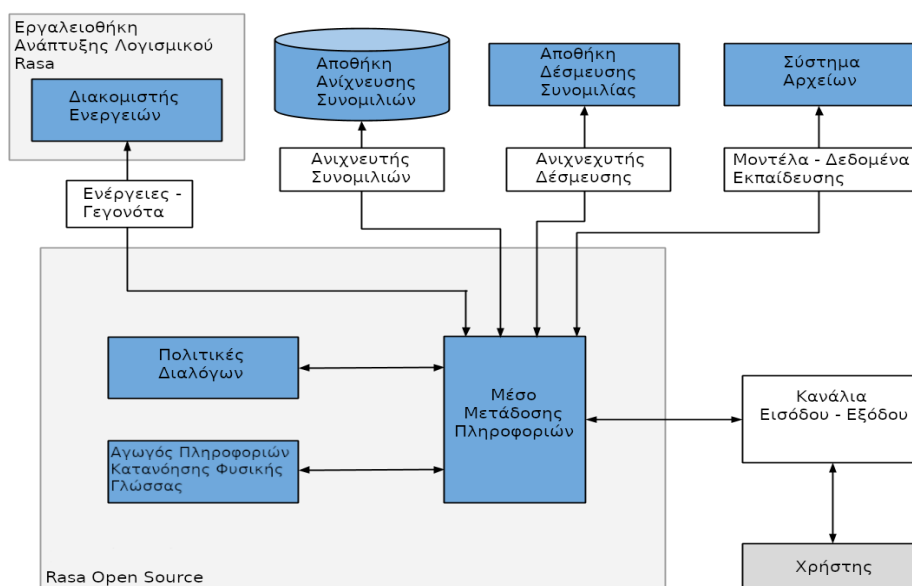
Εργαλειοθήκη Ανάπτυξης Λογισμικού Rasa

Διακομιστής Ενεργειών

Αποθήκη Ανίχνευσης Συνομιλιών

Αποθήκη Δέσμευσης Συνομιλίας

Σύστημα Αρχείων

Ενέργειες - Γεγονότα

Ανιχνευτής Συνομιλιών

Ανιχνεχυτής Δέσμευσης

Μοντέλα - Δεδομένα Εκπαίδευσης

Πολιτικές Διαλόγων

Μέσο Μετάδοσης Πληροφοριών

Κανάλια Εισόδου - Εξόδου

Αγωγός Πληροφοριών Κατανόησης Φυσικής Γλώσσας

Rasa Open Source

Χρήστης